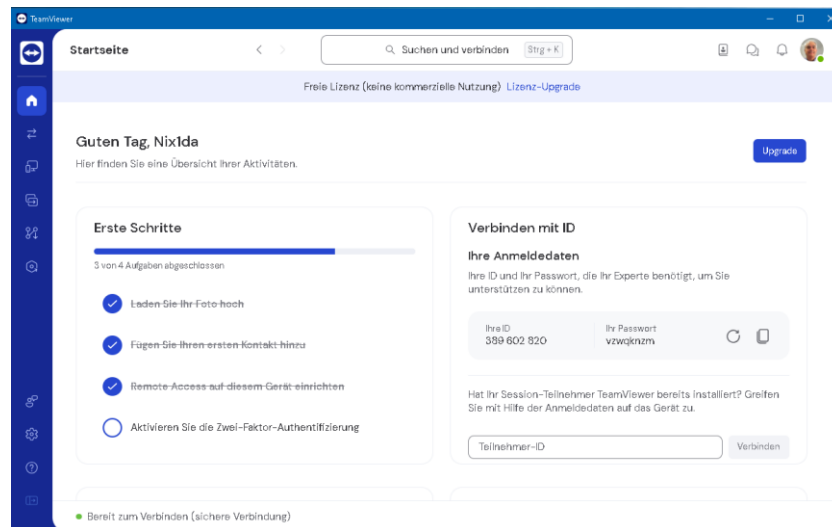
TeamViewer

Startseite

Suchen und verbinden Strg + K

Freie Lizenz (keine kommerzielle Nutzung) Lizenz-Upgrade

Guten Tag, Nix1da

Hier finden Sie eine Übersicht Ihrer Aktivitäten.

Upgrade

Erste Schritte

3 von 4 Aufgaben abgeschlossen

~~Laden Sie Ihr Foto hoch~~

~~Fügen Sie Ihren ersten Kontakt hinzu~~

~~Remote Access auf diesem Gerät einrichten~~

Aktivieren Sie die Zwei-Faktor-Authentifizierung

Verbinden mit ID

Ihre Anmeldedaten

Ihre ID und Ihr Passwort, die Ihr Experte benötigt, um Sie unterstützen zu können.

Ihre ID
389 602 820

Ihr Passwort
vzwqknzm

Hat Ihr Session-Teilnehmer TeamViewer bereits installiert? Greifen Sie mit Hilfe der Anmeldedaten auf das Gerät zu.

Teilnehmer-ID

Verbinden

Bereit zum Verbinden (sichere Verbindung)